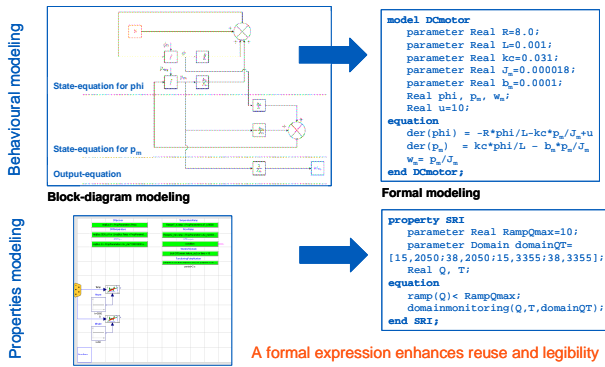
Behavioural modeling

State-equation for phi

State-equation for $p_m$

Output-equation

Block-diagram modeling

model DCmotor
parameter Real R=8.0;
parameter Real L=0.001;
parameter Real kc=0.031;
parameter Real $J_m$=0.000018;
parameter Real $b_m$=0.0001;
Real phi, $p_m$, $w_m$;
Real u=10;
equation
der(phi) = -R*phi/L-kc*$p_m$/$J_m$+u
der($p_m$) = kc*phi/L - $b_m$*$p_m$/$J_m$
$w_m$= $p_m$/$J_m$
end DCmotor;

Formal modeling

Properties modeling

property SRI
parameter Real RampQmax=10;
parameter Domain domainQT=
[15,2050;38,2050;15,3355;38,3355];
Real Q, T;
equation
ramp(Q)< RampQmax;
domainmonitoring(Q,T,domainQT);
end SRI;

A formal expression enhances reuse and legibility